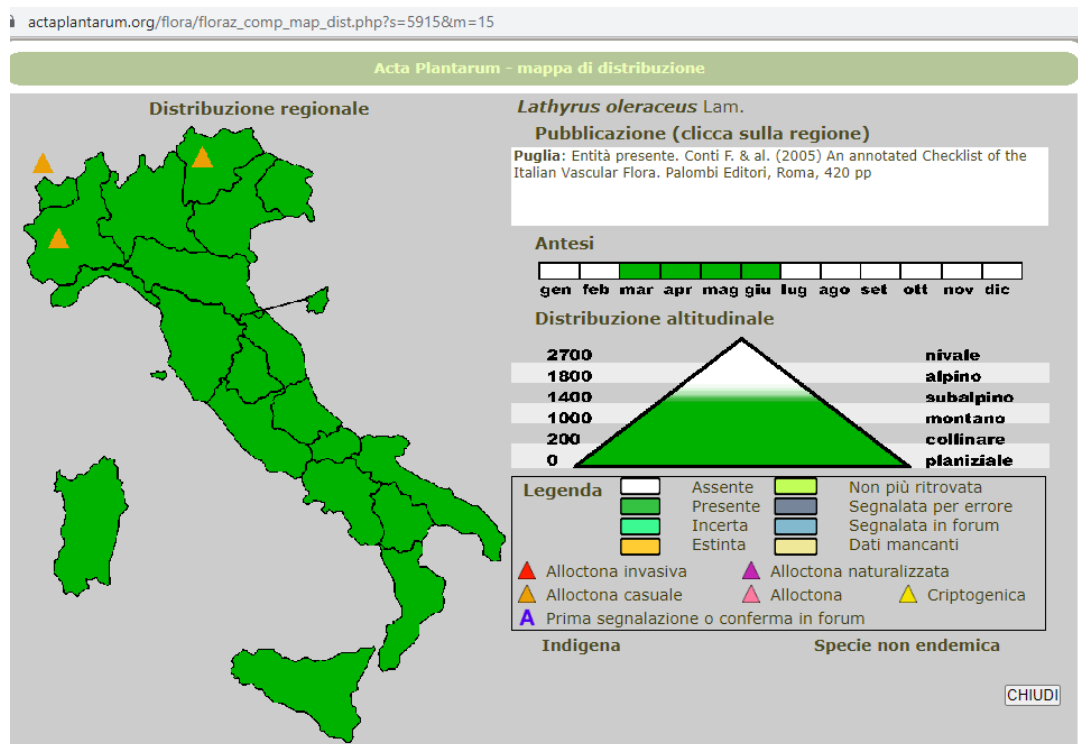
actaplantarum.org/flora/floraz_comp_map_dist.php?s=5915&m=15

Acta Plantarum - mappa di distribuzione

Distribuzione regionale

*Lathyrus oleraceus* Lam.

Pubblicazione (clicca sulla regione)

**Puglia:** Entità presente. Conti F. & al. (2005) An annotated Checklist of the Italian Vascular Flora. Palombi Editori, Roma, 420 pp

Antesi

gen feb mar apr mag giu lug ago set ott nov dic

Distribuzione altitudinale

| | |
|---|---|
| 2700 | nivale |
| 1800 | alpino |
| 1400 | subalpino |
| 1000 | montano |
| 200 | collinare |
| 0 | planiziale |

Legenda
Assente
Presente
Incerta
Estinta
Non più ritrovata
Segnalata per errore
Segnalata in forum
Dati mancanti
Alloctona invasiva
Alloctona naturalizzata
Alloctona casuale
Alloctona
Criptogenica
A Prima segnalazione o conferma in forum

Indigena

Specie non endemica

CHIUDI